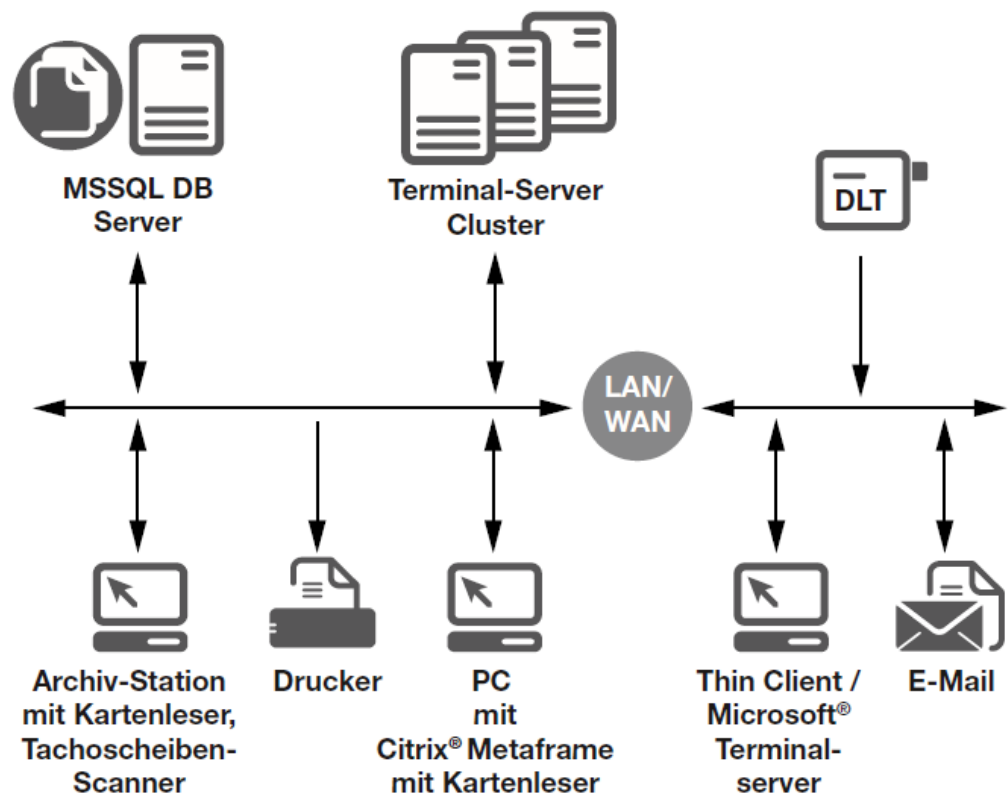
MSSQL DB Server

Terminal-Server Cluster

DLT

LAN/ WAN

Archiv-Station mit Kartenleser, Tachoscheiben-Scanner

Drucker

PC mit Citrix® Metaframe mit Kartenleser

Thin Client / Microsoft® Terminalserver

E-Mail